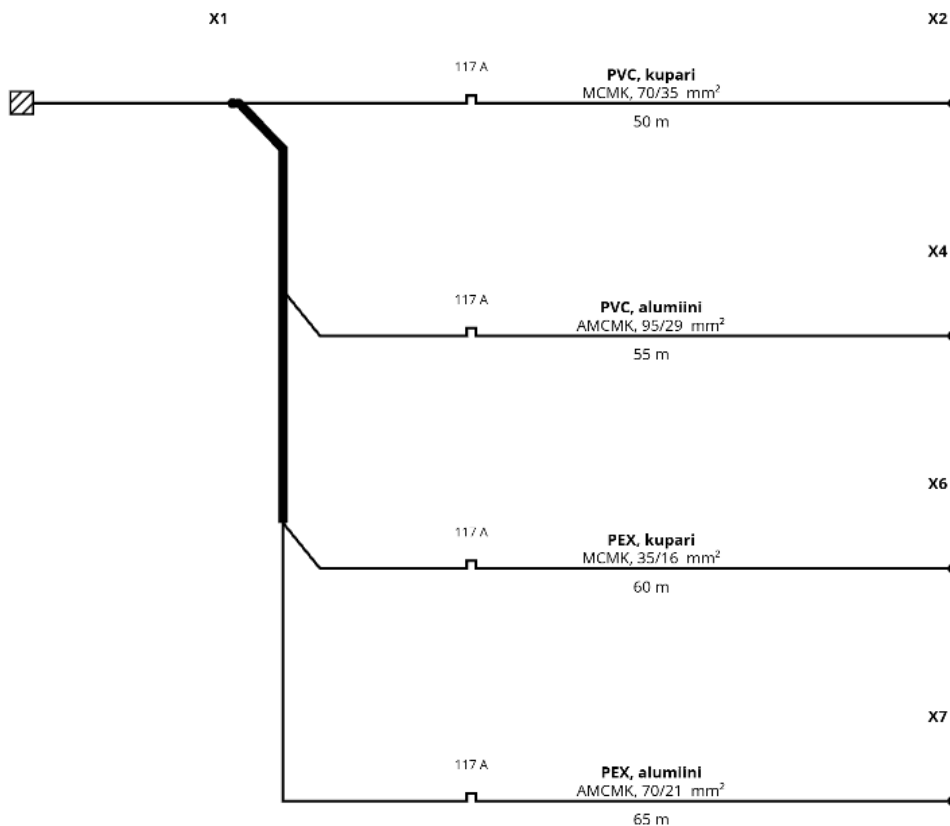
X1

X2

117 A

**PVC, kupari**
MCMK, 70/35 mm$^2$
50 m

X4

117 A

**PVC, alumiini**
AMCMK, 95/29 mm$^2$
55 m

X6

117 A

**PEX, kupari**
MCMK, 35/16 mm$^2$
60 m

X7

117 A

**PEX, alumiini**
AMCMK, 70/21 mm$^2$
65 m